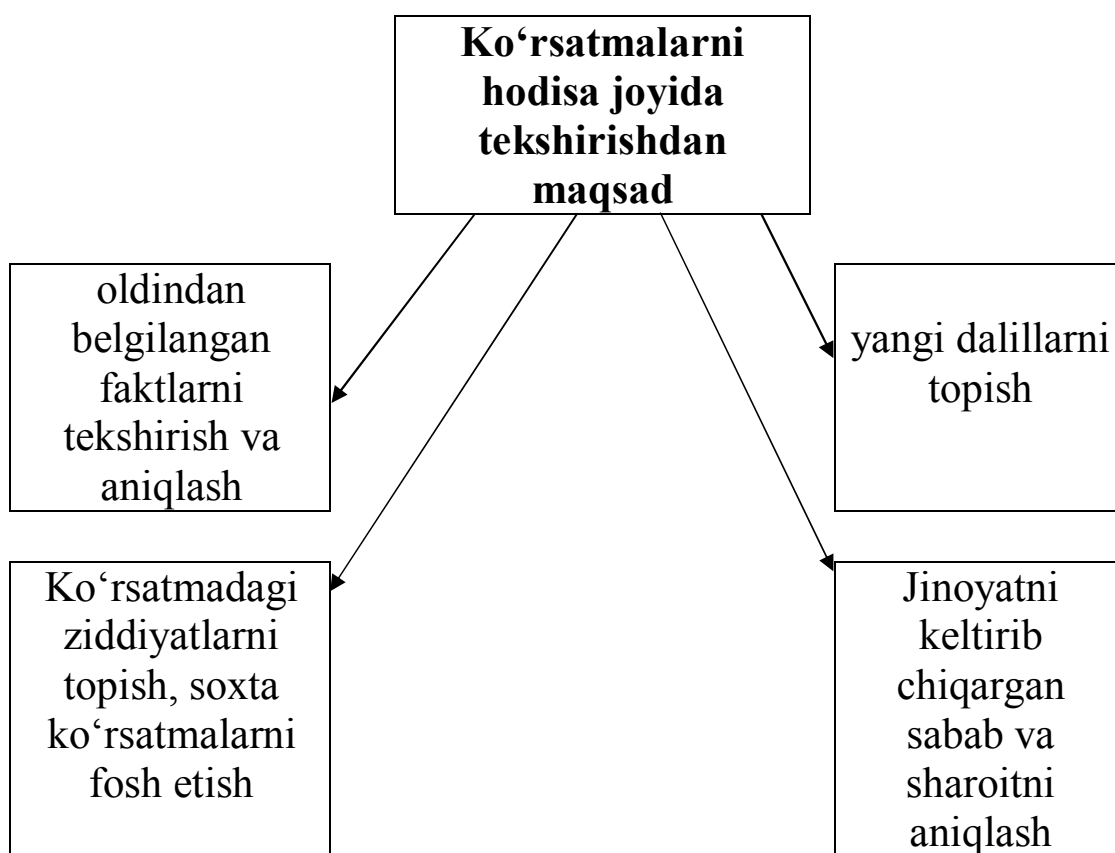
Ko‘rsatmalarni hodisa joyida tekshirishdan maqsad

oldindan belgilangan faktlarni tekshirish va aniqlash

yangi dalillarni topish

Ko‘rsatmadagi ziddiyatlarni topish, soxta ko‘rsatmalarni fosh etish

Jinoyatni keltirib chiqargan sabab va sharoitni aniqlash